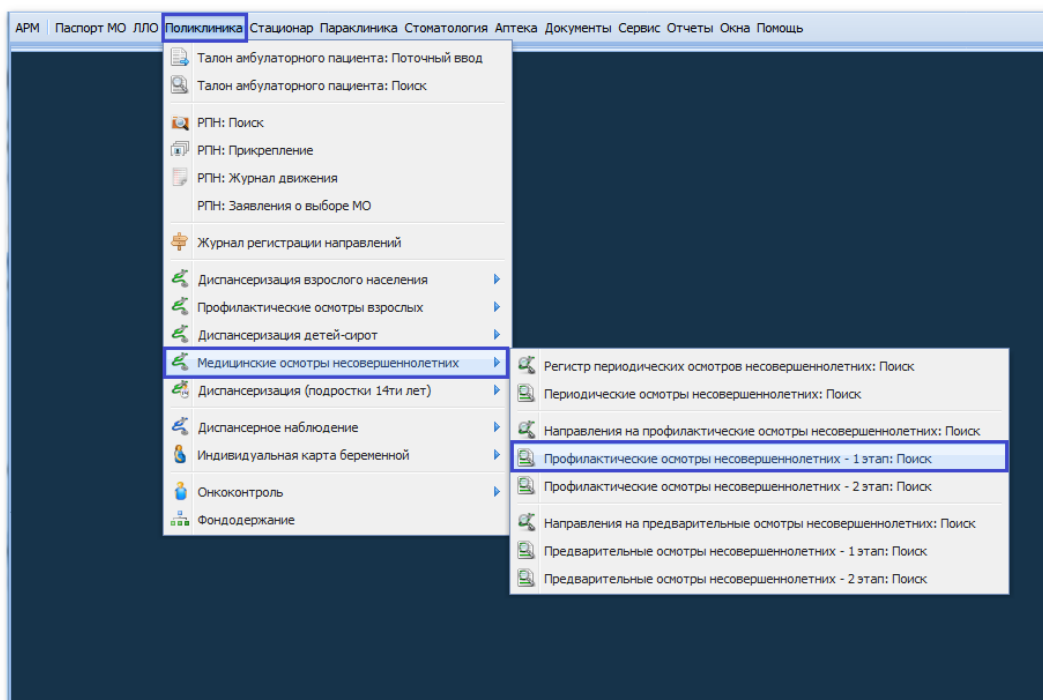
АРМ Паспорт МО ЛЛО Поликлиника Стационар Параклиника Стоматология Аптека Документы Сервис Отчеты Окна Помощь

Талон амбулаторного пациента: Поточный ввод
Талон амбулаторного пациента: Поиск
РПН: Поиск
РПН: Прикрепление
РПН: Журнал движения
РПН: Заявления о выборе МО
Журнал регистрации направлений
Диспансеризация взрослого населения
Профилактические осмотры взрослых
Диспансеризация детей-сирот
Медицинские осмотры несовершеннолетних
Диспансеризация (подростки 14ти лет)
Диспансерное наблюдение
Индивидуальная карта беременной
Онкоконтроль
Фондодержание

Регистр периодических осмотров несовершеннолетних: Поиск
Периодические осмотры несовершеннолетних: Поиск
Направления на профилактические осмотры несовершеннолетних: Поиск
Профилактические осмотры несовершеннолетних - 1 этап: Поиск
Профилактические осмотры несовершеннолетних - 2 этап: Поиск
Направления на предварительные осмотры несовершеннолетних: Поиск
Предварительные осмотры несовершеннолетних - 1 этап: Поиск
Предварительные осмотры несовершеннолетних - 2 этап: Поиск